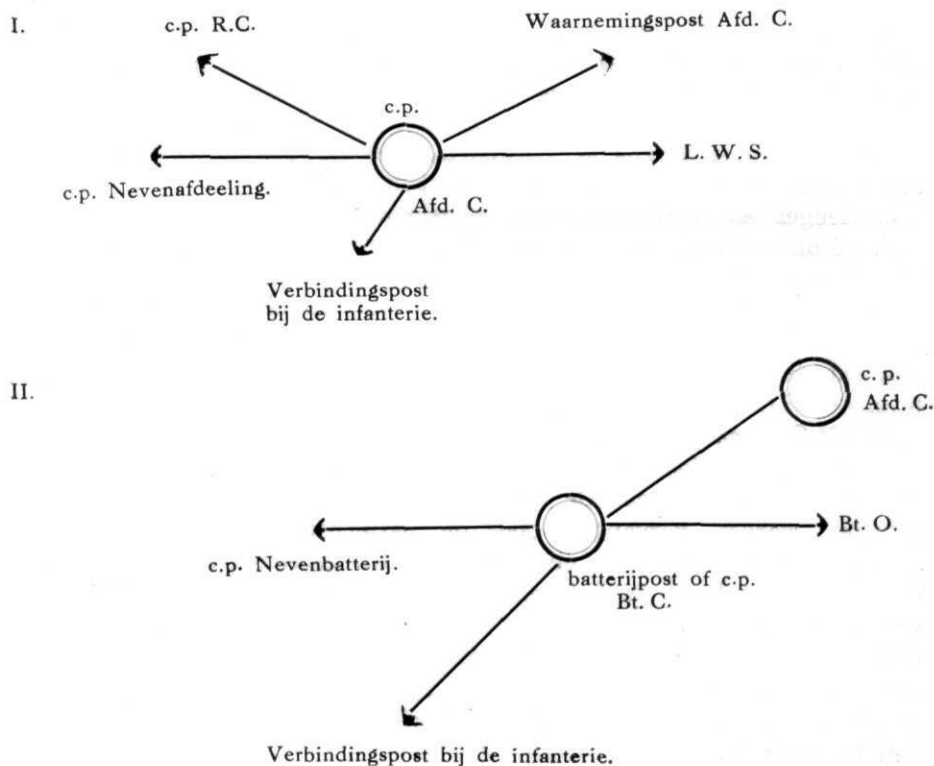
I.

c.p. R.C.

Waarnemingspost Afd. C.

c.p.

c.p. Nevenafdeeling.

L. W. S.

Afd. C.

Verbindingspost bij de infanterie.

II.

c. p. Afd. C.

c.p. Nevenbatterij.

Bt. O.

batterijpost of c.p. Bt. C.

Verbindingspost bij de infanterie.